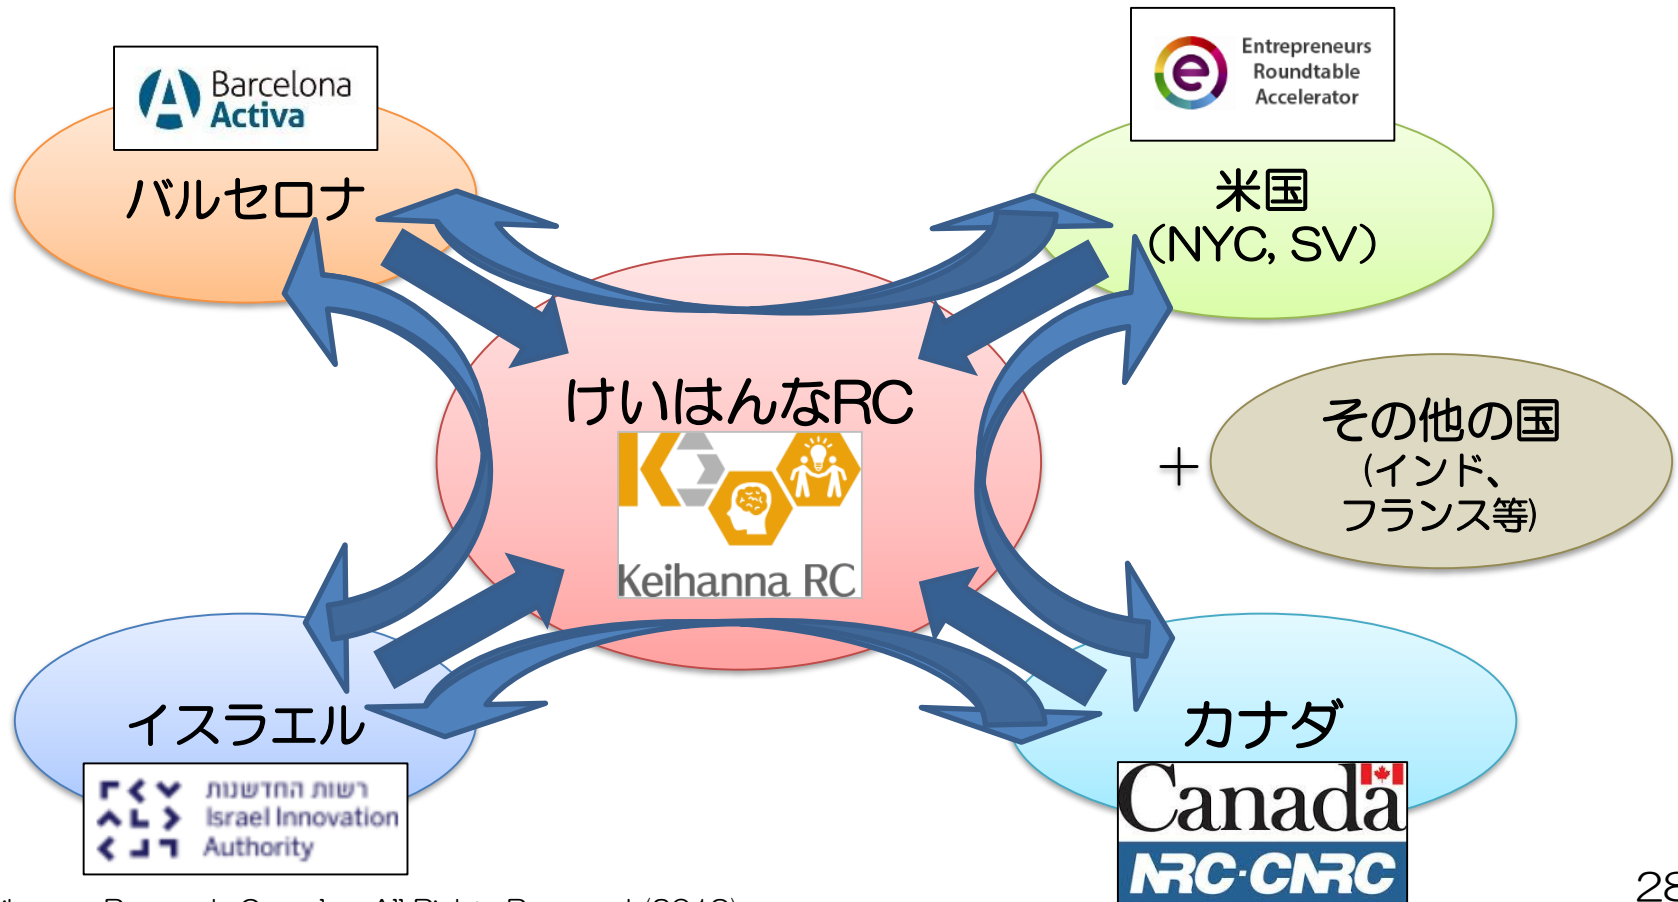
Barcelona Activa

バルセロナ

Entrepreneurs Roundtable Accelerator

米国 (NYC, SV)

けいはんなRC

Keihanna RC

＋

その他の国 (インド、フランス等)

イスラエル

רשות החדשנות Israel Innovation Authority

カナダ

Canada

NRC·CNRC

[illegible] All Rights Reserved (2018)

28